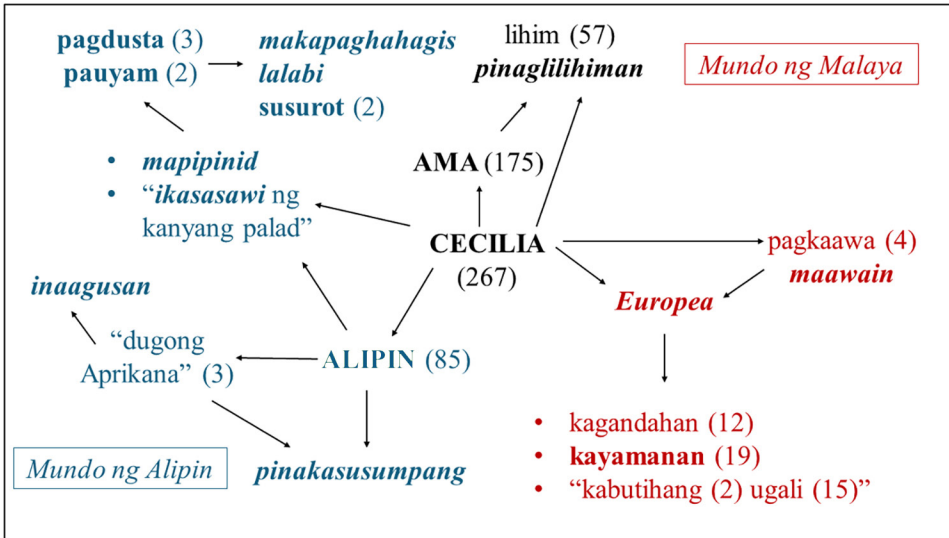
pagdusta (3)
pauyam (2)

makapaghahagis
lalabi
susurot (2)

lihim (57)
pinaglilihiman

Mundo ng Malaya

- mapipinid
- "ikasasawi ng kanyang palad"

AMA (175)

CECILIA
(267)

pagkaawa (4)
maawain

inaagusan

Europea

"dugong Aprikana" (3)

ALIPIN (85)

- kagandahan (12)
- kayamanan (19)
- "kabutihang (2) ugali (15)"

Mundo ng Alipin

pinakasusumpang